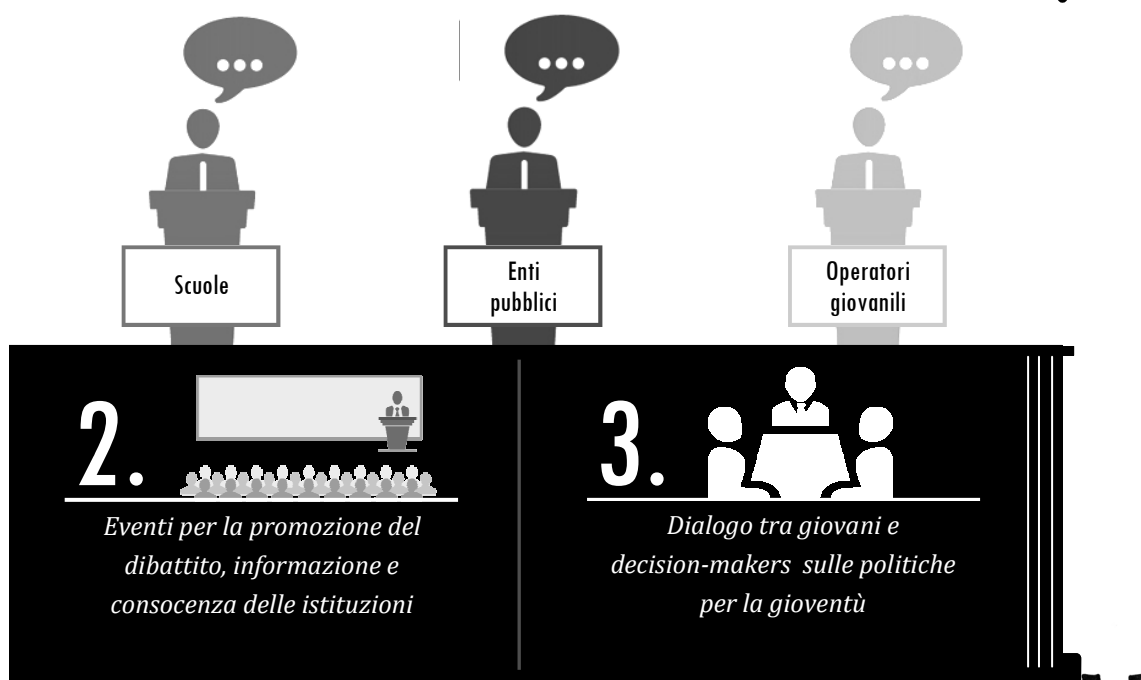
Scuole

Enti pubblici

Operatori giovanili

2.

Eventi per la promozione del dibattito, informazione e consocenza delle istituzioni

3.

Dialogo tra giovani e decision-makers sulle politiche per la gioventù